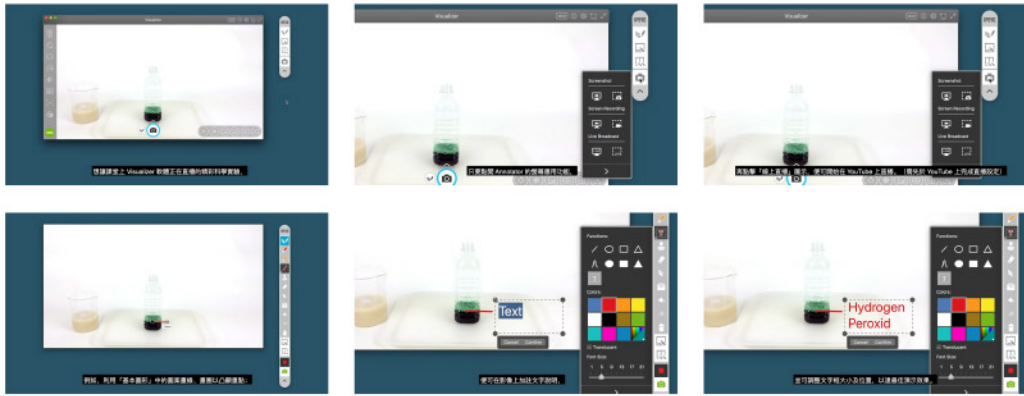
Visualizer

憑藉課堂上 Visualizer 軟體正在直播的精彩科學實驗。

Visualizer

Screenshot
Screen Recording
Live Broadcast

只要點開 Annotator 的螢幕擷取功能，

Visualizer

Screenshot
Screen Recording
Live Broadcast

再點擊「線上直播」圖示，便可開始在 YouTube 上直播。（需先於 YouTube 上完成直播設定）

例如，利用「基本圖形」中的圖案畫線，畫面以凸顯重點；

Functions
Colors
Translucent
Font Size
Text
Cancel Confirm

便可在影像上加註文字說明，

Functions
Colors
Translucent
Font Size
Hydrogen Peroxid
Cancel Confirm

並可調整文字粗大小及位置，以達最佳演示效果。